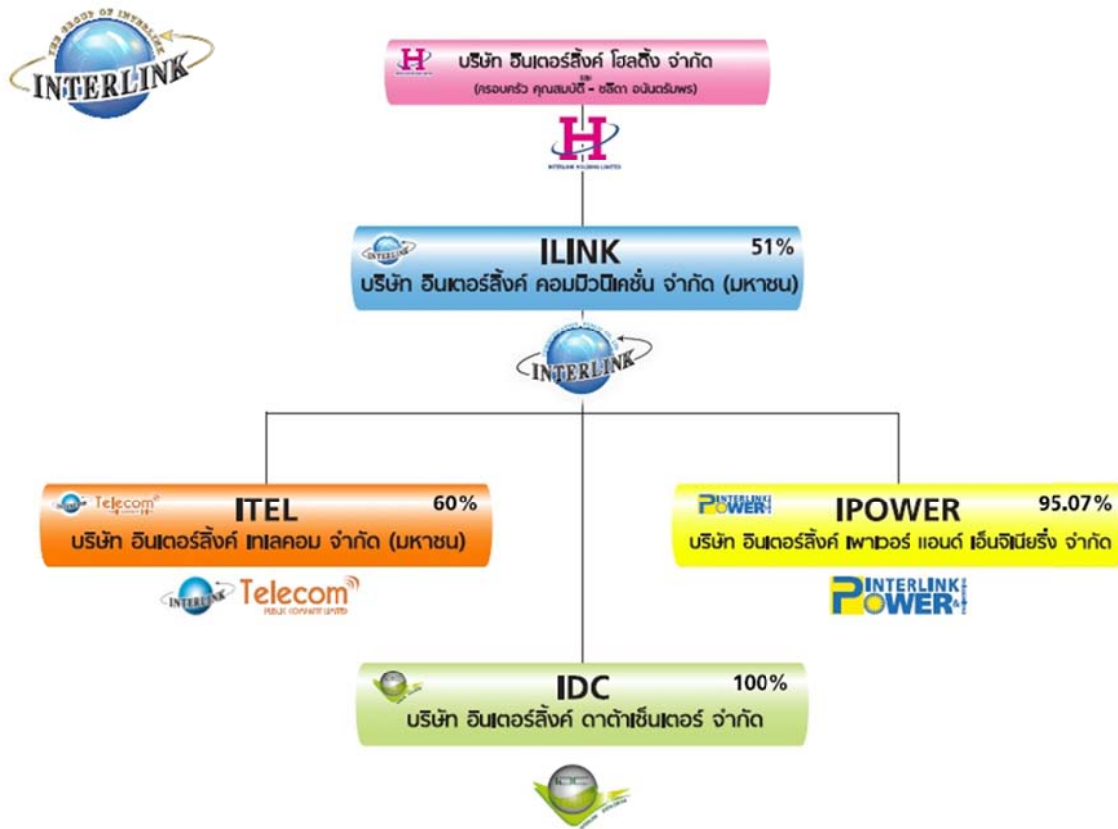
THE GROUP OF INTERLINK
INTERLINK

H
บริษัท อินเตอร์ลิ้งค์ โฮลดิ้ง จำกัด
(ครอบครัว คุณสมบัติ - ชลิดา อนันตรัมพร)

H
INTERLINK HOLDING LIMITED

ILINK 51%
บริษัท อินเตอร์ลิ้งค์ คอมมิวนิเคชั่น จำกัด (มหาชน)

INTERLINK

Telecom
ITEL 60%
บริษัท อินเตอร์ลิ้งค์ เทเลคอม จำกัด (มหาชน)

INTERLINK Telecom
PUBLIC COMPANY LIMITED

INTERLINK POWER
IPOWER 95.07%
บริษัท อินเตอร์ลิ้งค์ เพาเวอร์ แอนด์ เอ็นจิเนียริ่ง จำกัด

INTERLINK POWER

IDC 100%
บริษัท อินเตอร์ลิ้งค์ ดาต้าเซ็นเตอร์ จำกัด

IDC